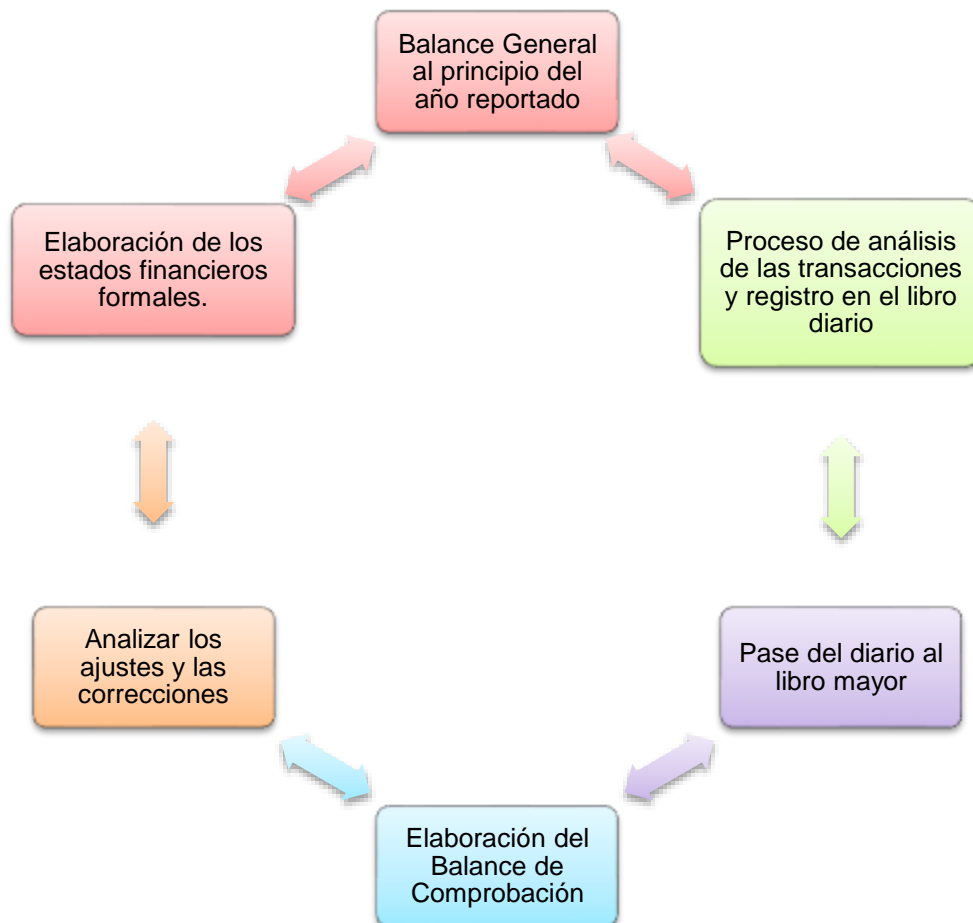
Balance General al principio del año reportado

Proceso de análisis de las transacciones y registro en el libro diario

Pase del diario al libro mayor

Elaboración del Balance de Comprobación

Analizar los ajustes y las correcciones

Elaboración de los estados financieros formales.